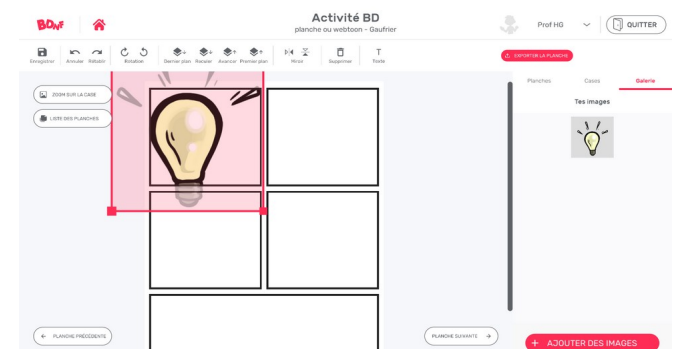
BDnF

Activité BD
planche ou webtoon - Gaufrier

Prof HG
QUITTER

Enregistrer Annuler Rétablir Rotation Dernier plan Reculer Avancer Premier plan Miroir Supprimer Texte

EXPORTER LA PLANCHE

ZOOM SUR LA CASE
LISTE DES PLANCHES

Planches Cases Galerie
Tes images

PLANCHE PRÉCÉDENTE
PLANCHE SUIVANTE

+ AJOUTER DES IMAGES